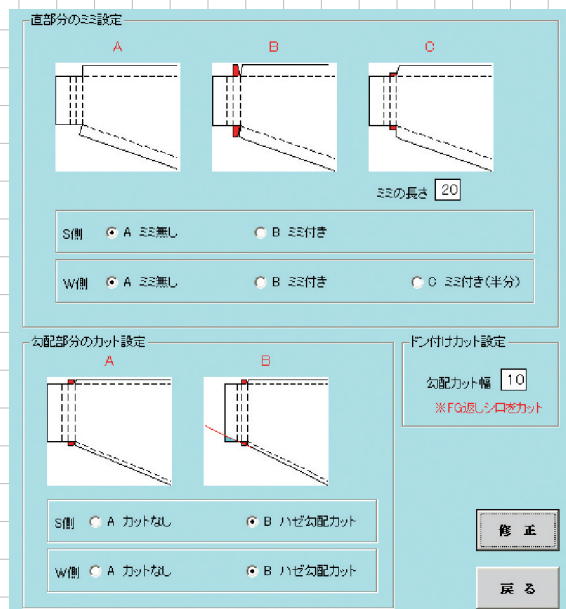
直部分のミミ設定

A

B

C

ミミの長さ 20

S側 A ミミ無し B ミミ付き

W側 A ミミ無し B ミミ付き C ミミ付き(半分)

勾配部分のカット設定

A

B

S側 A カットなし B ハゼ勾配カット

W側 A カットなし B ハゼ勾配カット

ドン付けカット設定

勾配カット幅 10

※FG返しシロをカット

修 正

戻 る